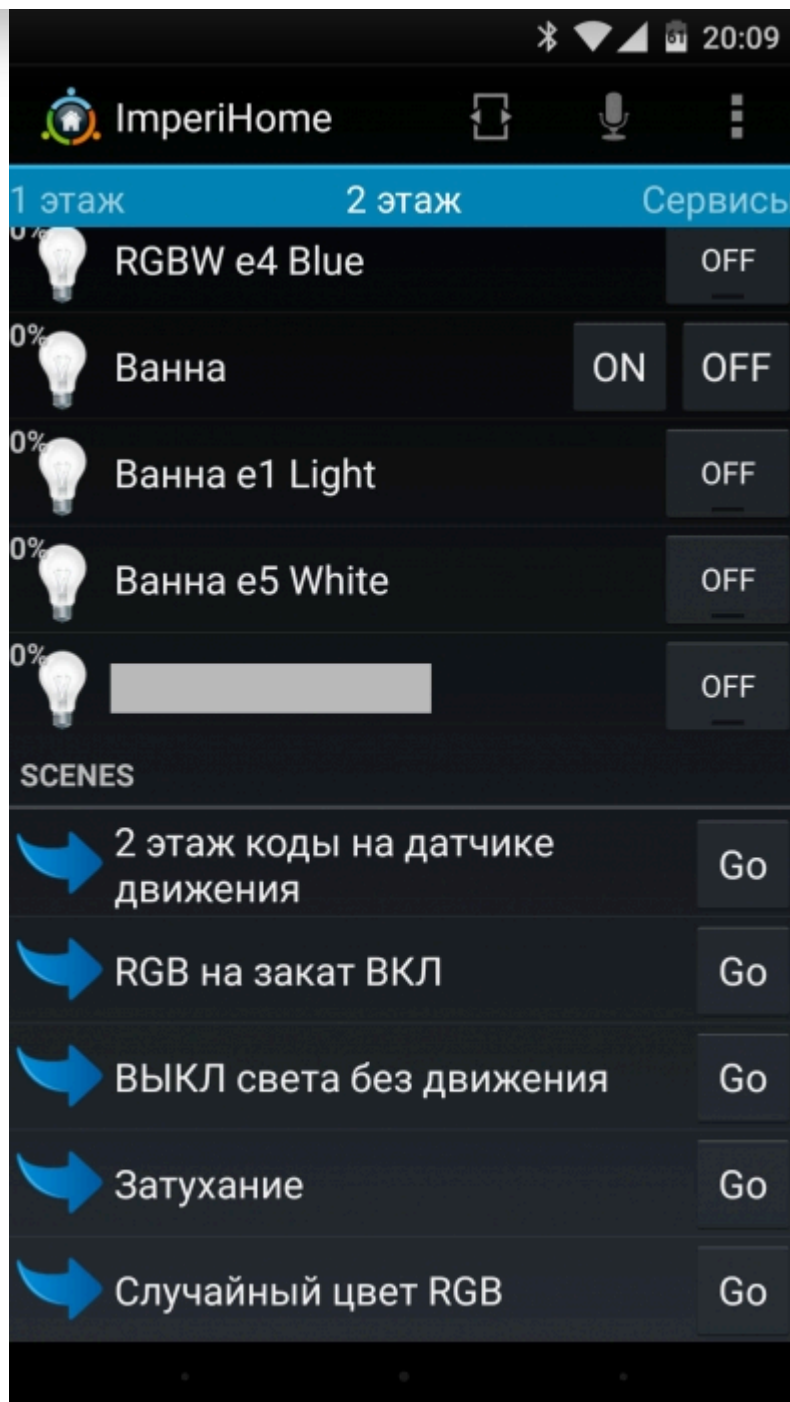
61 20:09

ImperiHome

1 этаж 2 этаж Сервись

0% RGBW e4 Blue OFF

0% Ванна ON OFF

0% Ванна e1 Light OFF

0% Ванна e5 White OFF

0% OFF

SCENES

2 этаж коды на датчике движения Go

RGB на закат ВКЛ Go

ВЫКЛ света без движения Go

Затухание Go

Случайный цвет RGB Go